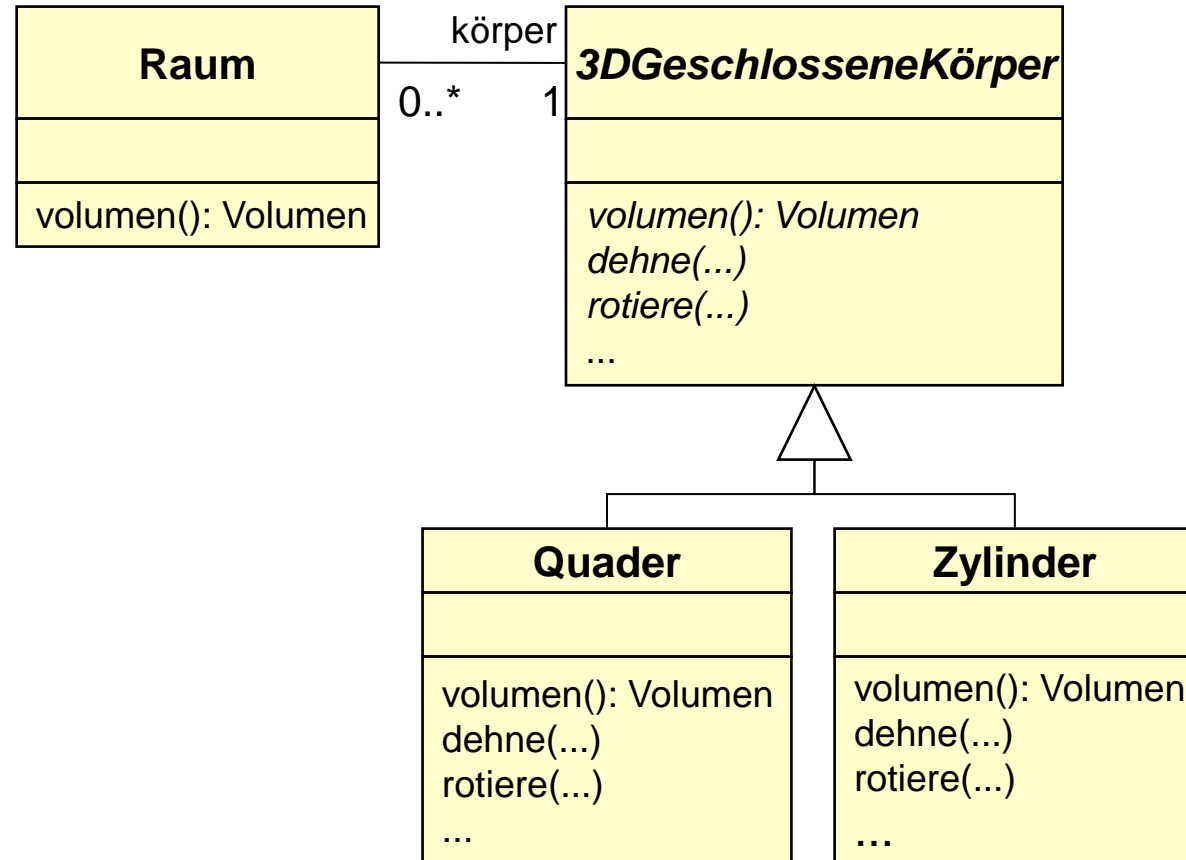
Raum

volumen(): Volumen

körper

0..*

1

3DGeschlosseneKörper

volumen(): Volumen
dehne(...)
rotiere(...)
...

Quader

volumen(): Volumen
dehne(...)
rotiere(...)
...

Zylinder

volumen(): Volumen
dehne(...)
rotiere(...)
...